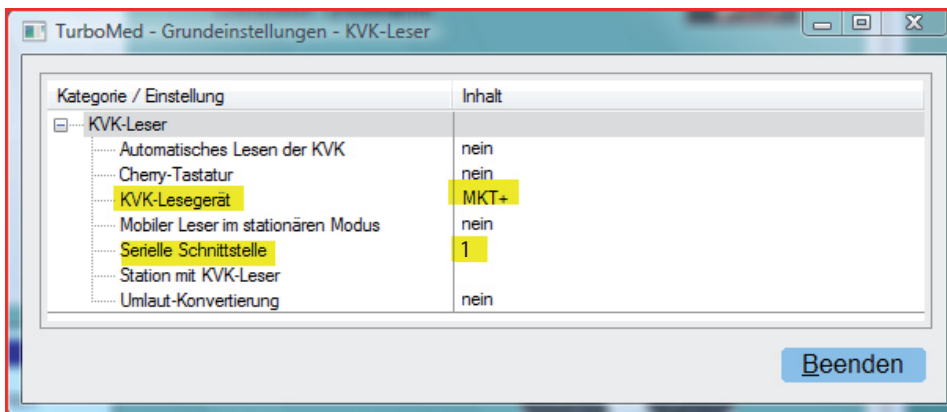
TurboMed - Grundeinstellungen - KVK-Leser

| Kategorie / Einstellung | Inhalt |
|---|---|
| KVK-Leser | |
| Automatisches Lesen der KVK | nein |
| Cherry-Tastatur | nein |
| KVK-Lesegerät | MKT+ |
| Mobiler Leser im stationären Modus | nein |
| Serielle Schnittstelle | 1 |
| Station mit KVK-Leser | |
| Umlaut-Konvertierung | nein |

Beenden